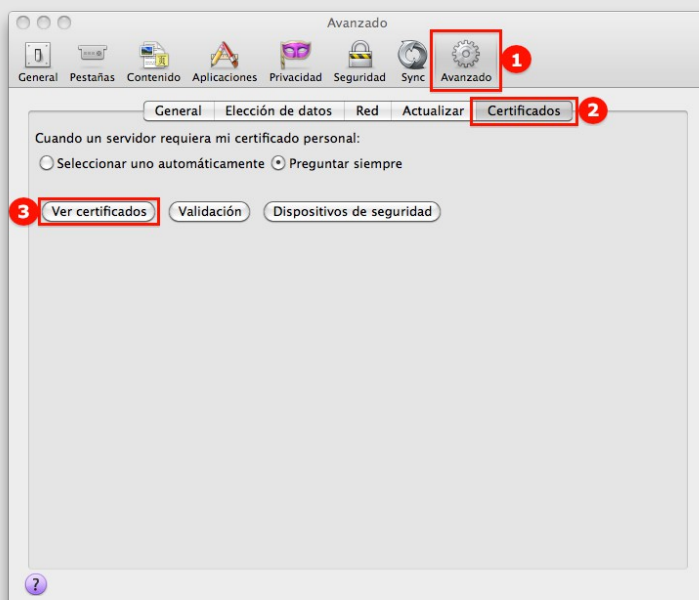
Avanzado

General Pestañas Contenido Aplicaciones Privacidad Seguridad Sync Avanzado 1

General Elección de datos Red Actualizar Certificados 2

Cuando un servidor requiera mi certificado personal:

Seleccionar uno automáticamente Preguntar siempre

3 Ver certificados Validación Dispositivos de seguridad

?